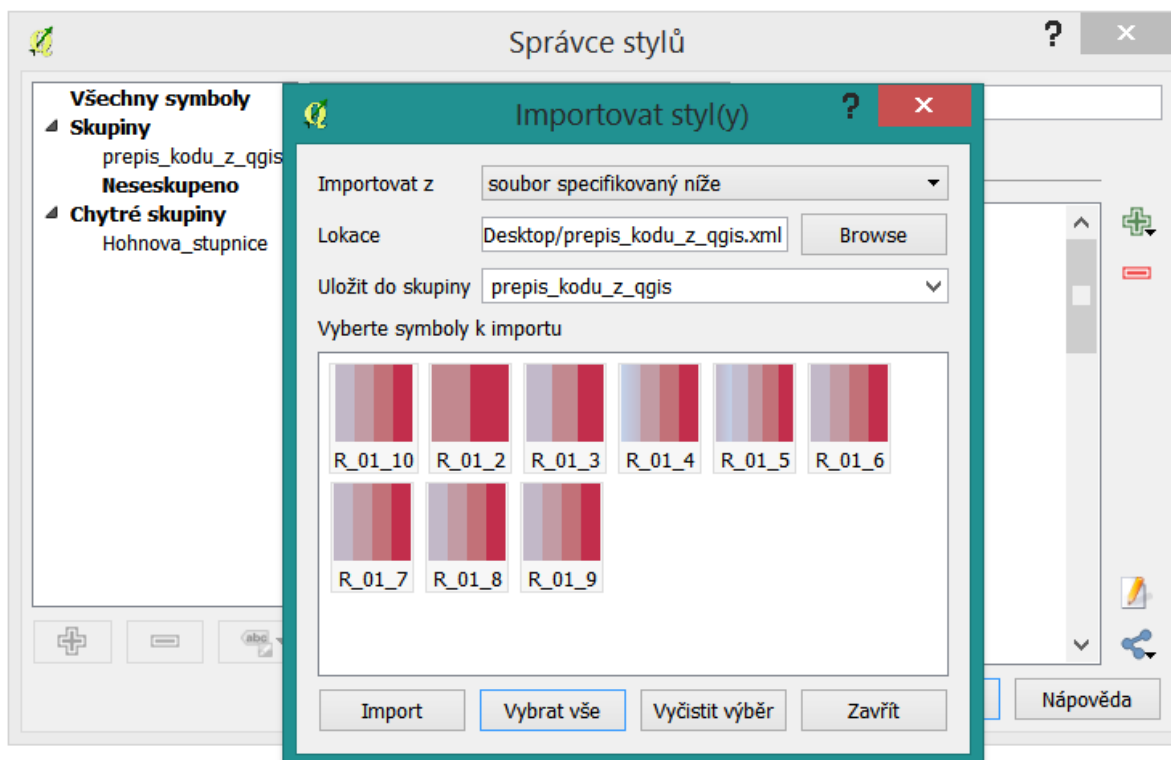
Správce stylů

?

Všechny symboly
Skupiny
prepis_kodu_z_qgis
Neseskupeno
Chytré skupiny
Hohnova_stupnice

abc

Nápověda

Importovat styl(y)

?

Importovat z
soubor specifikovaný níže
Lokace
Desktop/prepis_kodu_z_qgis.xml
Browse
Uložit do skupiny
prepis_kodu_z_qgis
Vyberte symboly k importu

R_01_10
R_01_2
R_01_3
R_01_4
R_01_5
R_01_6
R_01_7
R_01_8
R_01_9

Import
Vybrat vše
Vyčistit výběr
Zavřít